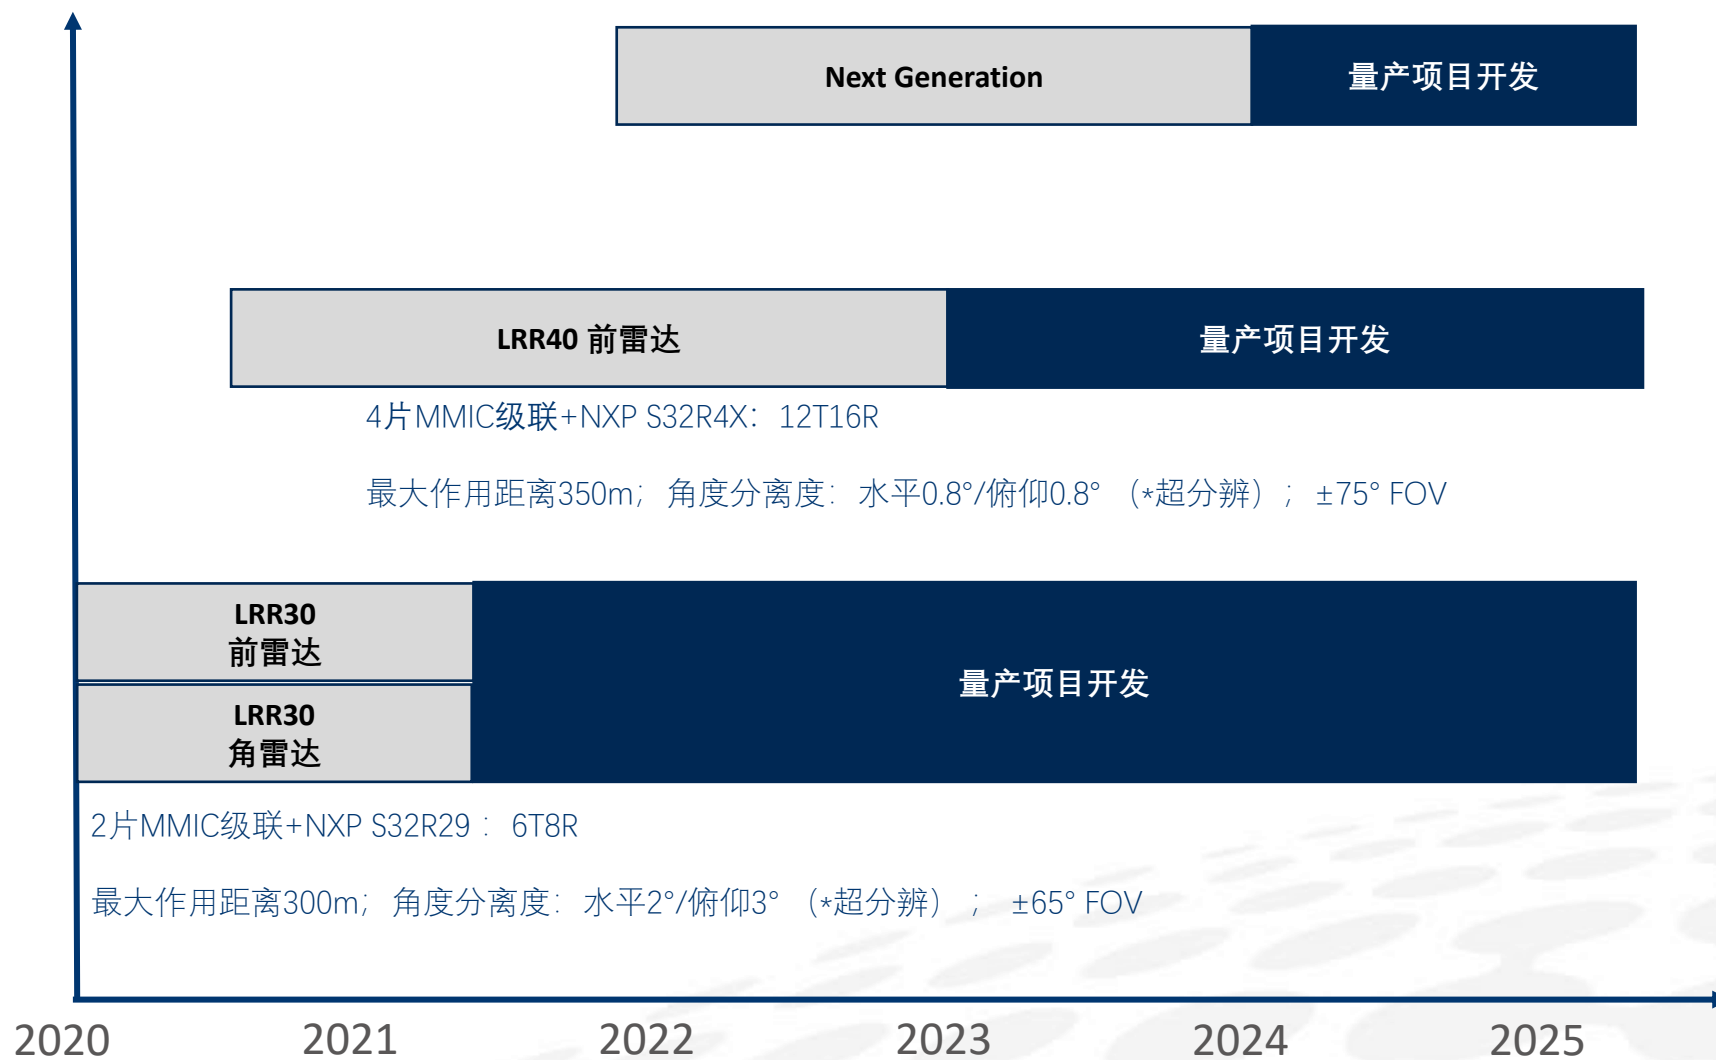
Next Generation

量产项目开发

LRR40 前雷达

量产项目开发

4片MMIC级联+NXP S32R4X：12T16R

最大作用距离350m；角度分离度：水平0.8°/俯仰0.8° （*超分辨）；±75° FOV

LRR30 前雷达

LRR30 角雷达

量产项目开发

2片MMIC级联+NXP S32R29： 6T8R

最大作用距离300m；角度分离度：水平2°/俯仰3° （*超分辨）； ±65° FOV

2020 2021 2022 2023 2024 2025